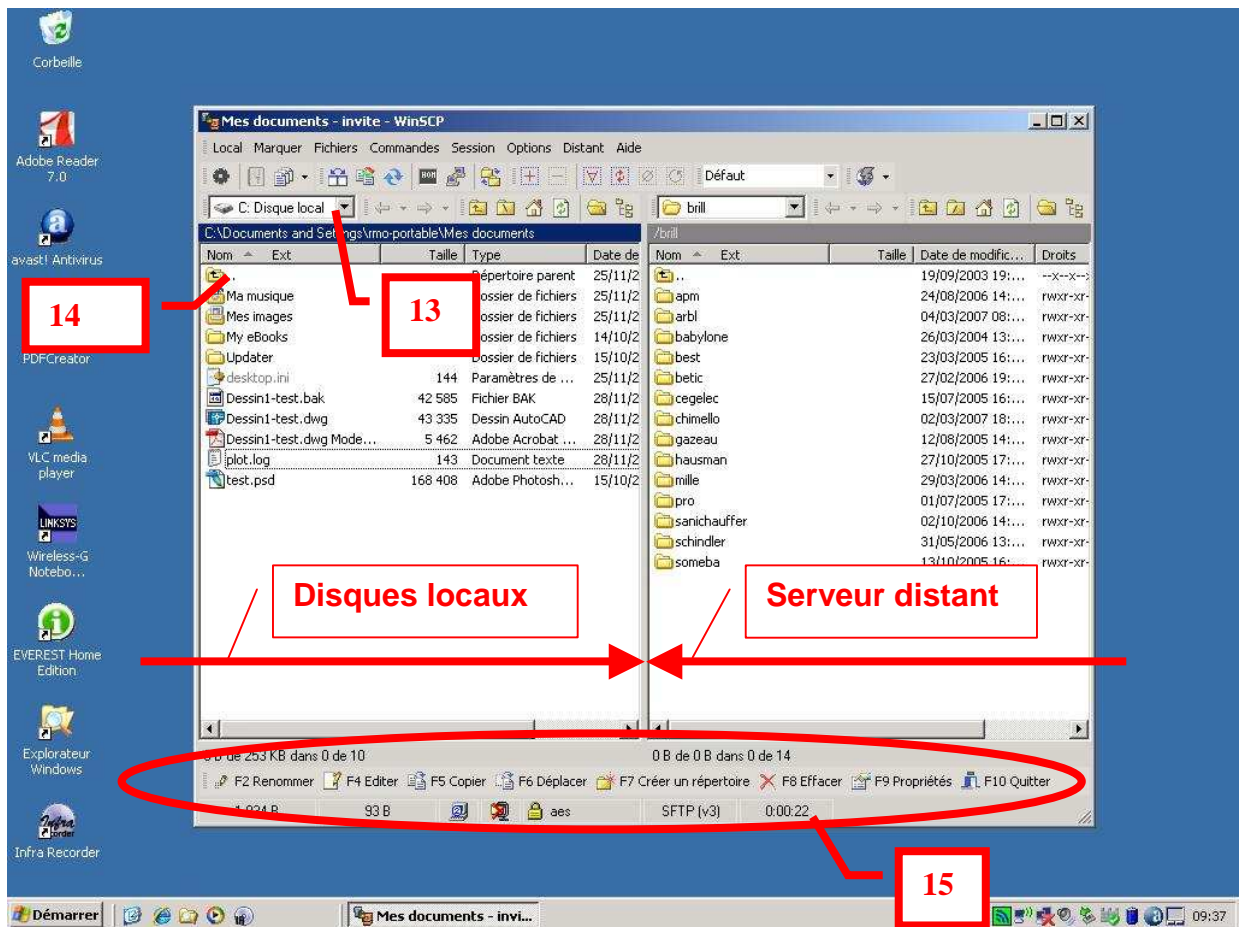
Corbeille

Adobe Reader 7.0

avast! Antivirus

14

PDFCreator

VLC media player

Wireless-G Notebo...

EVEREST Home Edition

Explorateur Windows

Infra Recorder

Mes documents - invite - WinSCP

Local Marquer Fichiers Commandes Session Options Distant Aide

Défaut

C: Disque local

brill

C:\Documents and Settings\rmo-portable\Mes documents

/brill

| Nom | Ext | Taille | Type | Date de |
|---|---|---|---|---|
| .. | | | Répertoire parent | 25/11/2 |
| Ma musique | | | Dossier de fichiers | 25/11/2 |
| Mes images | | | Dossier de fichiers | 25/11/2 |
| My eBooks | | | Dossier de fichiers | 14/10/2 |
| Updater | | | Dossier de fichiers | 15/10/2 |
| desktop.ini | | 144 | Paramètres de ... | 25/11/2 |
| Dessin1-test.bak | | 42 585 | Fichier BAK | 28/11/2 |
| Dessin1-test.dwg | | 43 335 | Dessin AutoCAD | 28/11/2 |
| Dessin1-test.dwg Mode... | | 5 462 | Adobe Acrobat ... | 28/11/2 |
| plot.log | | 143 | Document texte | 28/11/2 |
| test.psd | | 168 408 | Adobe Photosh... | 15/10/2 |

13

| Nom | Ext | Taille | Date de modific... | Droits |
|---|---|---|---|---|
| .. | | | 19/09/2003 19:... | --x--x-- |
| apm | | | 24/08/2006 14:... | rwxr-xr- |
| arbl | | | 04/03/2007 08:... | rwxr-xr- |
| babylone | | | 26/03/2004 13:... | rwxr-xr- |
| best | | | 23/03/2005 16:... | rwxr-xr- |
| betic | | | 27/02/2006 19:... | rwxr-xr- |
| cegelec | | | 15/07/2005 16:... | rwxr-xr- |
| chimello | | | 02/03/2007 18:... | rwxr-xr- |
| gazeau | | | 12/08/2005 14:... | rwxr-xr- |
| hausman | | | 27/10/2005 17:... | rwxr-xr- |
| mille | | | 29/03/2006 14:... | rwxr-xr- |
| pro | | | 01/07/2005 17:... | rwxr-xr- |
| sanichauffer | | | 02/10/2006 14:... | rwxr-xr- |
| schindler | | | 31/05/2006 13:... | rwxr-xr- |
| someba | | | 13/10/2005 16:... | rwxr-xr- |

Disques locaux

Serveur distant

0 B de 253 KB dans 0 de 10

0 B de 0 B dans 0 de 14

F2 Renommer F4 Editer F5 Copier F6 Déplacer F7 Créer un répertoire F8 Effacer F9 Propriétés F10 Quitter

1 934 B 93 B aes SFTP (v3) 0:00:22

15

Démarrer Mes documents - invi... 09:37